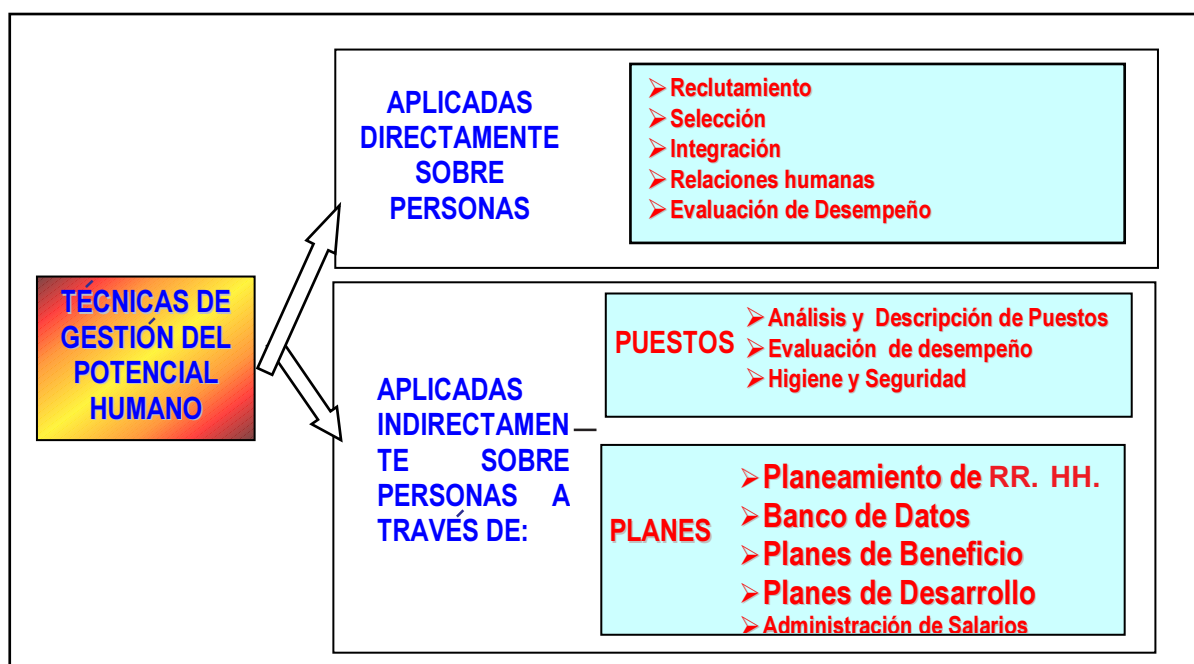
TÉCNICAS DE GESTIÓN DEL POTENCIAL HUMANO

APLICADAS DIRECTAMENTE SOBRE PERSONAS

➢Reclutamiento
➢Selección
➢Integración
➢Relaciones humanas
➢Evaluación de Desempeño

APLICADAS INDIRECTAMENTE SOBRE PERSONAS A TRAVÉS DE:

PUESTOS
➢Análisis y Descripción de Puestos
➢Evaluación de desempeño
➢Higiene y Seguridad

PLANES
➢Planeamiento de RR. HH.
➢Banco de Datos
➢Planes de Beneficio
➢Planes de Desarrollo
➢Administración de Salarios